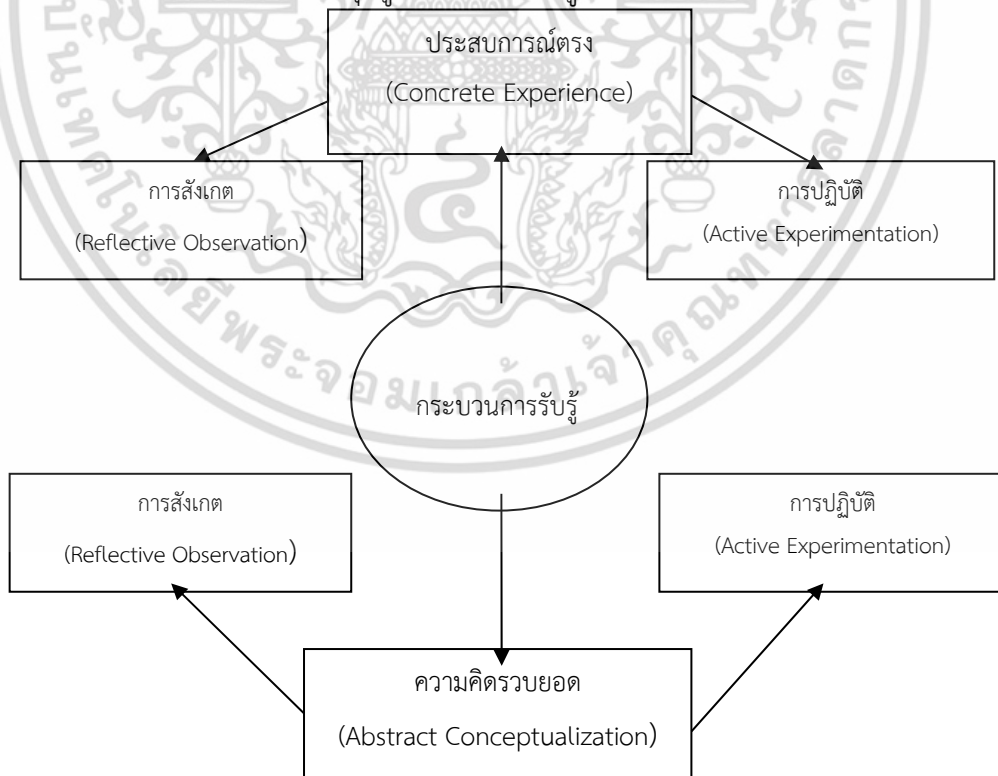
ประสบการณ์ตรง
(Concrete Experience)

การสังเกต
(Reflective Observation)

การปฏิบัติ
(Active Experimentation)

กระบวนการรับรู้

การสังเกต
(Reflective Observation)

การปฏิบัติ
(Active Experimentation)

ความคิดรวบยอด
(Abstract Conceptualization)